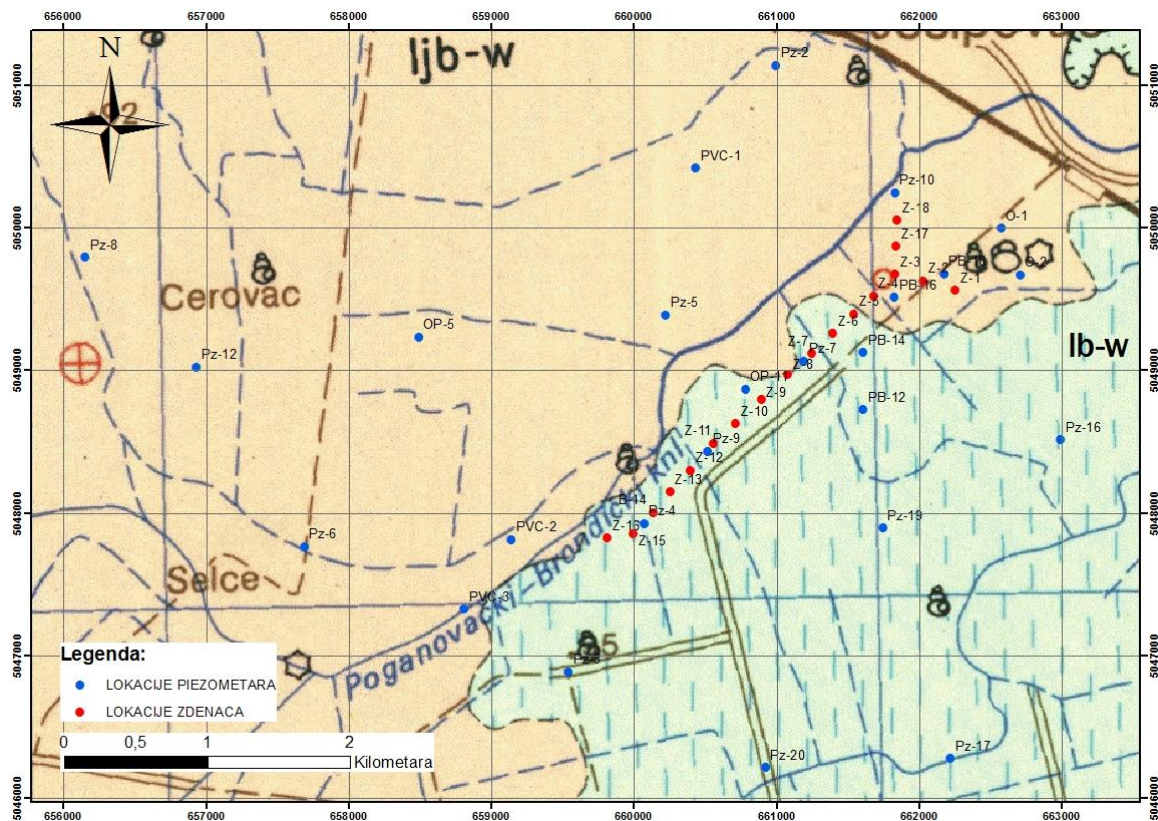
656000 657000 658000 659000 660000 661000 662000 663000

N

ljb-w

Cerovac

Selce

lb-w

Poganovački-Brođanički Knl

5051000
5050000
5049000
5048000
5047000
5046000

Pz-2
PVC-1
Pz-10
Z-18
Z-17
O-1
Pz-8
Z-3
Z-2
PB
Z-1
O-2
Z-4
PB-16
Z-5
Pz-5
Z-6
OP-5
Z-7
Pz-7
PB-14
Pz-12
Z-8
OP-1
Z-9
PB-12
Z-10
Pz-16
Z-11
Pz-9
Z-12
Z-13
B-14
Pz-4
Pz-19
Pz-6
PVC-2
Z-16
Z-15
PVC-3
Pz-3
Pz-20
Pz-17

Legenda:
LOKACIJE PIEZOMETARA
LOKACIJE ZDENACA

0 0,5 1 2
Kilometara